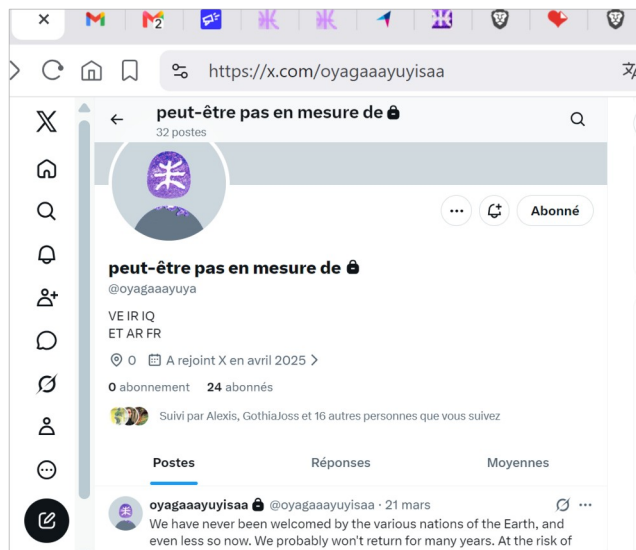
https://x.com/oyagaaayuyisaa

peut-être pas en mesure de 🔒
32 postes

Abonné

peut-être pas en mesure de 🔒
@oyagaaayuya

VE IR IQ
ET AR FR

0 A rejoint X en avril 2025

0 abonnement 24 abonnés

Suivi par Alexis, GothiaJoss et 16 autres personnes que vous suivez

Postes Réponses Moyennes

oyagaaayuyisaa 🔒 @oyagaaayuyisaa · 21 mars
We have never been welcomed by the various nations of the Earth, and even less so now. We probably won't return for many years. At the risk of